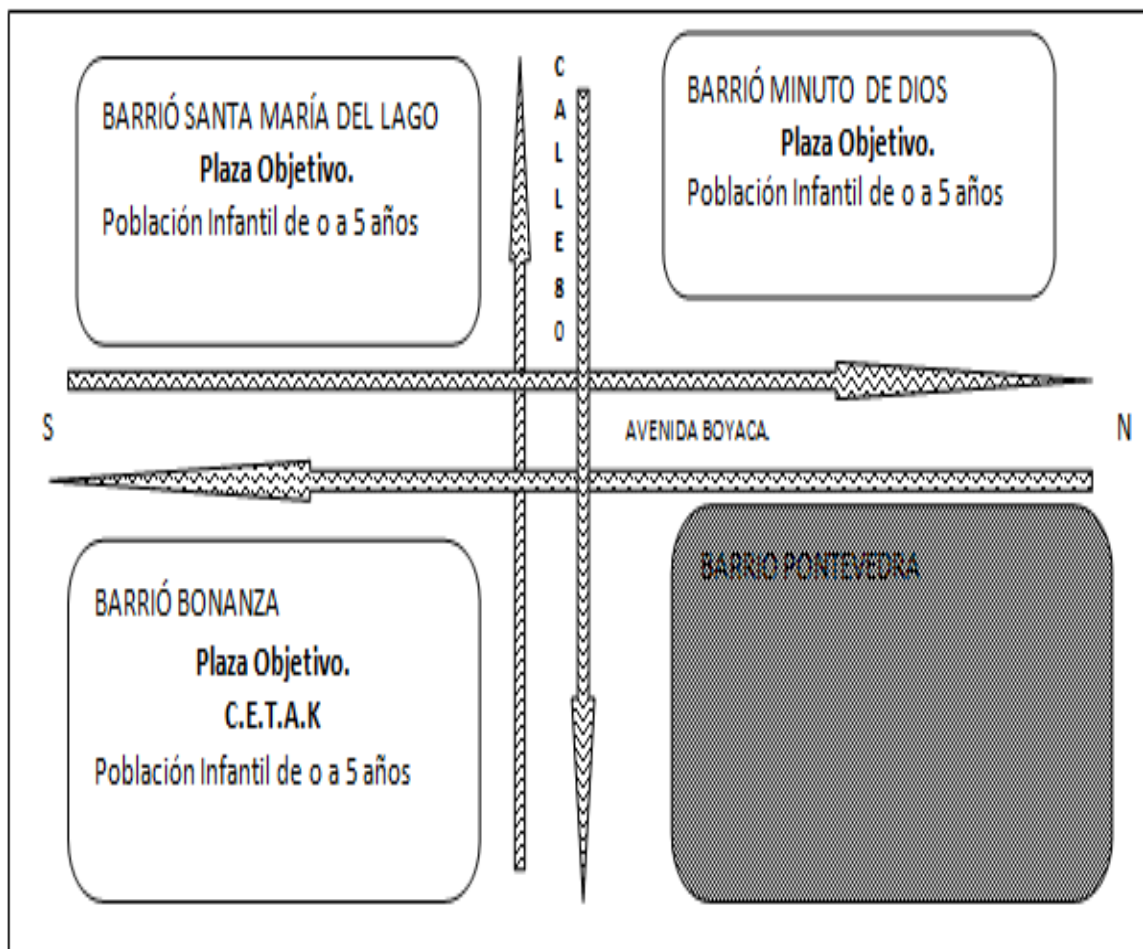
BARRIÓ SANTA MARÍA DEL LAGO
Plaza Objetivo.
Población Infantil de o a 5 años

C
A
L
L
E
B
O

BARRIÓ MINUTO DE DIOS
Plaza Objetivo.
Población Infantil de o a 5 años

S

AVENIDA BOYACA.

N

BARRIÓ BONANZA
Plaza Objetivo.
C.E.T.A.K
Población Infantil de o a 5 años

BARRIO PONTEVEDRA